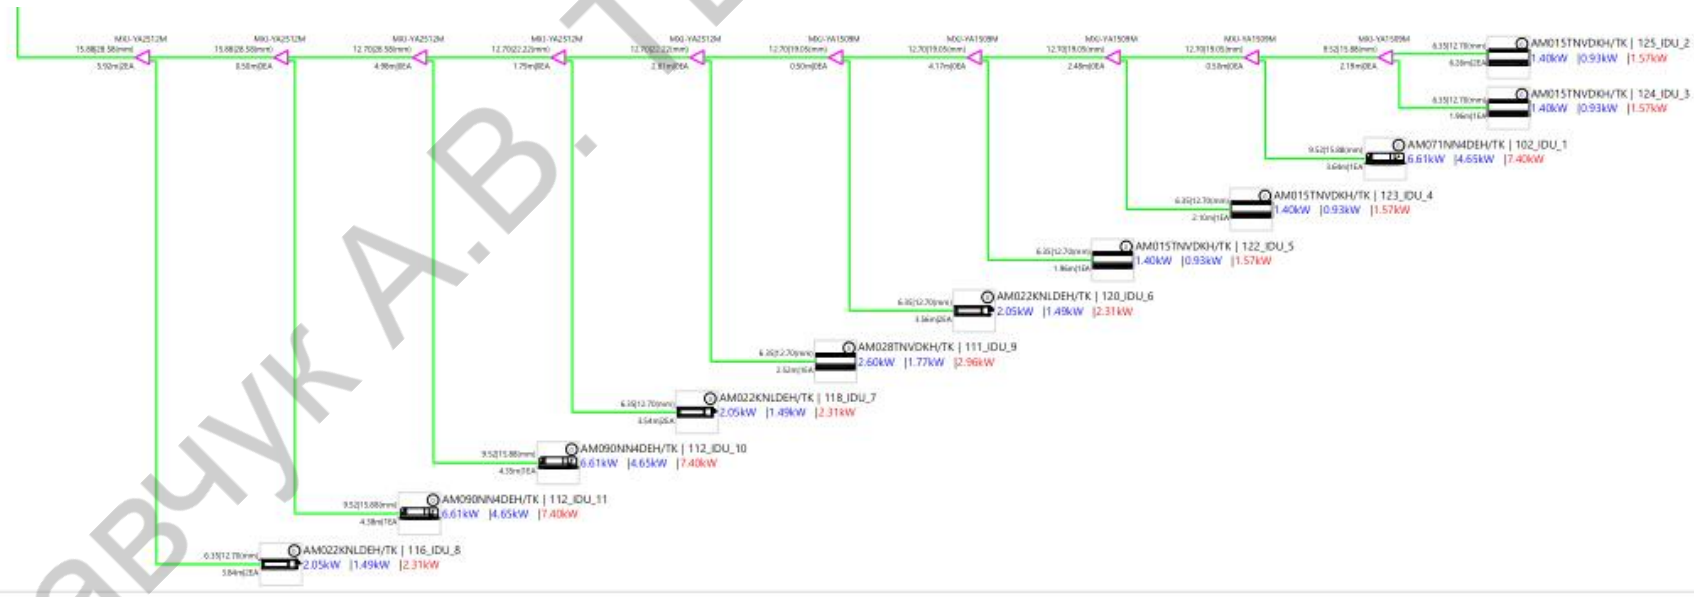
MXJ-YA2512M 15.88|28.58(mm) 5.92m|2EA
MXJ-YA2512M 15.88|28.58(mm) 8.50m|0EA
MXJ-YA2512M 12.70|28.58(mm) 4.98m|0EA
MXJ-YA2512M 12.70|22.22(mm) 1.75m|0EA
MXJ-YA2512M 12.70|22.22(mm) 2.81m|0EA
MXJ-YA1509M 12.70|19.05(mm) 0.50m|0EA
MXJ-YA1509M 12.70|19.05(mm) 4.17m|0EA
MXJ-YA1509M 12.70|19.05(mm) 2.48m|0EA
MXJ-YA1509M 12.70|19.05(mm) 0.58m|0EA
MXJ-YA1509M 9.52|15.88(mm) 2.19m|0EA

6.35|12.70(mm) 6.28m|2EA AM015TNVDKH/TK | 125_IDU_2 1.40kW |0.93kW |1.57kW
6.35|12.70(mm) 1.96m|1EA AM015TNVDKH/TK | 124_IDU_3 1.40kW |0.93kW |1.57kW
9.52|15.88(mm) 3.64m|1EA AM071NN4DEH/TK | 102_IDU_1 6.61kW |4.65kW |7.40kW
6.35|12.70(mm) 2.10m|1EA AM015TNVDKH/TK | 123_IDU_4 1.40kW |0.93kW |1.57kW
6.35|12.70(mm) 1.86m|1EA AM015TNVDKH/TK | 122_IDU_5 1.40kW |0.93kW |1.57kW
6.35|12.70(mm) 3.36m|2EA AM022KNLDEH/TK | 120_IDU_6 2.05kW |1.49kW |2.31kW
6.35|12.70(mm) 2.52m|1EA AM028TNVDKH/TK | 111_IDU_9 2.60kW |1.77kW |2.96kW
6.35|12.70(mm) 3.54m|2EA AM022KNLDEH/TK | 118_IDU_7 2.05kW |1.49kW |2.31kW
9.52|15.88(mm) 4.35m|1EA AM090NN4DEH/TK | 112_IDU_10 6.61kW |4.65kW |7.40kW
9.52|15.88(mm) 4.38m|1EA AM090NN4DEH/TK | 112_IDU_11 6.61kW |4.65kW |7.40kW
6.35|12.70(mm) 5.84m|2EA AM022KNLDEH/TK | 116_IDU_8 2.05kW |1.49kW |2.31kW

Савчук А.В. Т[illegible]